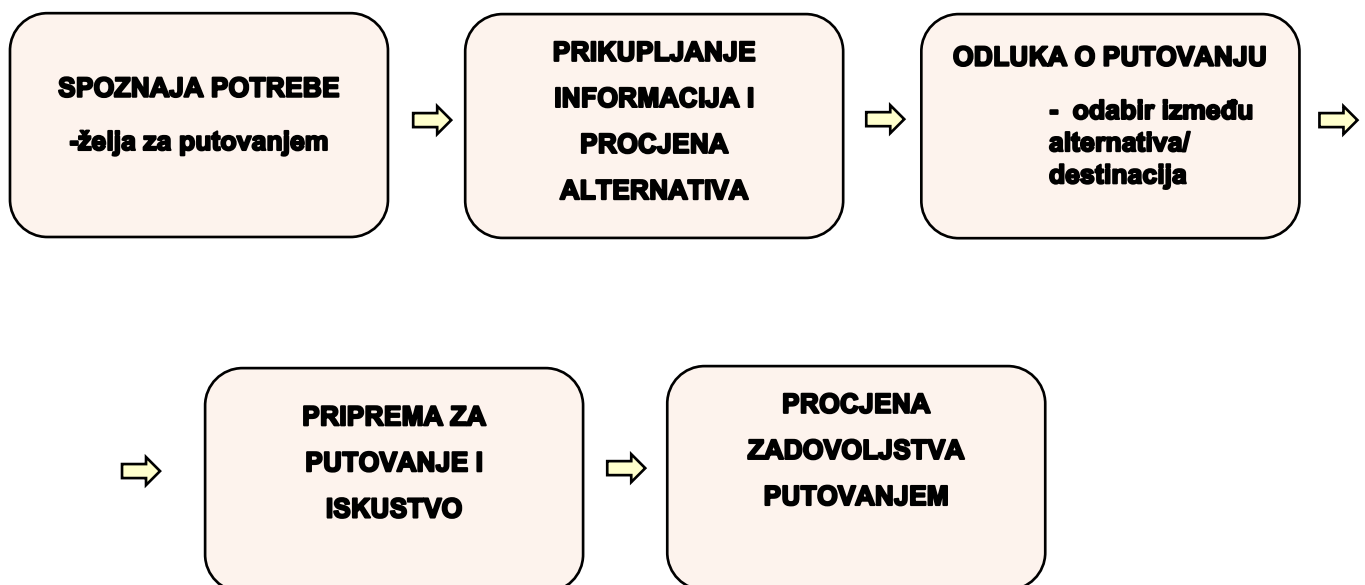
SPOZNAJA POTREBE

-želja za putovanjem

PRIKUPLJANJE INFORMACIJA I PROCJENA ALTERNATIVA

ODLUKA O PUTOVANJU

- odabir između alternativa/ destinacija

PRIPREMA ZA PUTOVANJE I ISKUSTVO

PROCJENA ZADOVOLJSTVA PUTOVANJEM